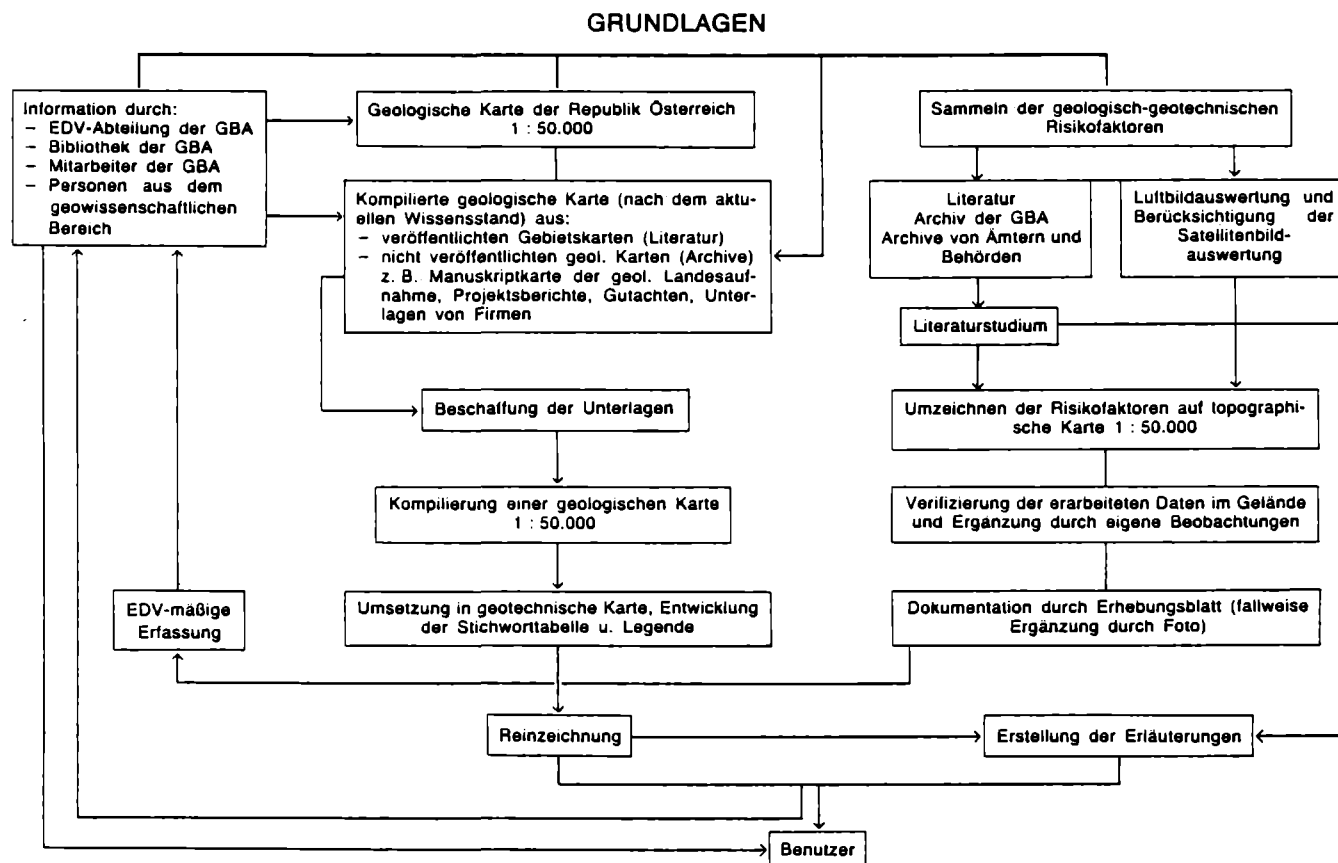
GRUNDLAGEN

Information durch:
– EDV-Abteilung der GBA
– Bibliothek der GBA
– Mitarbeiter der GBA
– Personen aus dem geowissenschaftlichen Bereich

Geologische Karte der Republik Österreich
1 : 50.000

Kompilierte geologische Karte (nach dem aktuellen Wissensstand) aus:
– veröffentlichten Gebietskarten (Literatur)
– nicht veröffentlichten geol. Karten (Archive) z. B. Manuskriptkarte der geol. Landesaufnahme, Projektsberichte, Gutachten, Unterlagen von Firmen

Beschaffung der Unterlagen

Kompilierung einer geologischen Karte
1 : 50.000

EDV-mäßige Erfassung

Umsetzung in geotechnische Karte, Entwicklung der Stichworttabelle u. Legende

Sammeln der geologisch-geotechnischen Risikofaktoren

Literatur
Archiv der GBA
Archive von Ämtern und Behörden

Luftbildauswertung und Berücksichtigung der Satellitenbildauswertung

Literaturstudium

Umzeichnen der Risikofaktoren auf topographische Karte 1 : 50.000

Verifizierung der erarbeiteten Daten im Gelände und Ergänzung durch eigene Beobachtungen

Dokumentation durch Erhebungsblatt (fallweise Ergänzung durch Foto)

Reinzeichnung

Erstellung der Erläuterungen

Benutzer